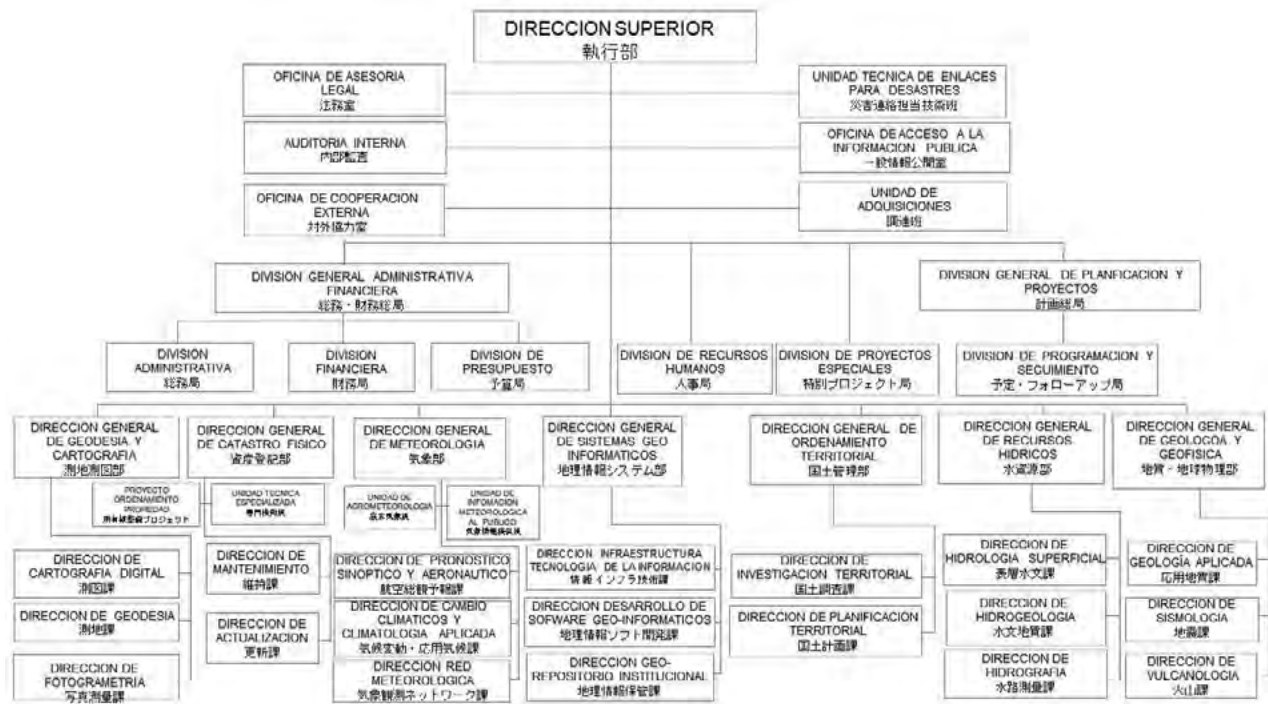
DIRECCION SUPERIOR
執行部

OFICINA DE ASESORIA LEGAL
法務室

AUDITORIA INTERNA
内部監査

OFICINA DE COOPERACION EXTERNA
対外協力室

UNIDAD TECNICA DE ENLACES PARA DESASTRES
災害連絡担当技術班

OFICINA DE ACCESO A LA INFORMACION PUBLICA
一般情報公開室

UNIDAD DE ADQUISICIONES
調達班

DIVISION GENERAL ADMINISTRATIVA FINANCIERA
総務・財務総局

DIVISION GENERAL DE PLANIFICACION Y PROYECTOS
計画総局

DIVISION ADMINISTRATIVA
総務局

DIVISION FINANCIERA
財務局

DIVISION DE PRESUPUESTO
予算局

DIVISION DE RECURSOS HUMANOS
人事局

DIVISION DE PROYECTOS ESPECIALES
特別プロジェクト局

DIVISION DE PROGRAMACION Y SEGUIMIENTO
予定・フォローアップ局

DIRECCION GENERAL DE GEODESIA Y CARTOGRAFIA
測地測図部

DIRECCION GENERAL DE CATASTRO FISICO
資産登記部

DIRECCION GENERAL DE METEOROLOGIA
気象部

DIRECCION GENERAL DE SISTEMAS GEO INFORMATICOS
地理情報システム部

DIRECCION GENERAL DE ORDENAMIENTO TERRITORIAL
国土管理部

DIRECCION GENERAL DE RECURSOS HIDRICOS
水資源部

DIRECCION GENERAL DE GEOLOGOA Y GEOFISICA
地質・地球物理部

PROYECTO ORDENAMIENTO PROPIEDAD
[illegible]プロジェクト

UNIDAD TECNICA ESPECIALIZADA
専門技術班

UNIDAD DE AGROMETEOROLOGIA
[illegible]

UNIDAD DE INFOMACION METEOROLOGICA AL PUBLICO
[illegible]

DIRECCION DE CARTOGRAFIA DIGITAL
測図課

DIRECCION DE GEODESIA
測地課

DIRECCION DE FOTOGRAMETRIA
写真測量課

DIRECCION DE MANTENIMIENTO
維持課

DIRECCION DE ACTUALIZACION
更新課

DIRECCION DE PRONOSTICO SINOPTICO Y AERONAUTICO
航空総観予報課

DIRECCION DE CAMBIO CLIMATICOS Y CLIMATOLOGIA APLICADA
気候変動・応用気候課

DIRECCION RED METEOROLOGICA
気象観測ネットワーク課

DIRECCION INFRAESTRUCTURA TECNOLOGIA DE LA INFORMACION
情報インフラ技術課

DIRECCION DESARROLLO DE SOFWARE GEO-INFORMATICOS
地理情報ソフト開発課

DIRECCION GEO-REPOSITORIO INSTITUCIONAL
地理情報保管課

DIRECCION DE INVESTIGACION TERRITORIAL
国土調査課

DIRECCION DE PLANIFICACION TERRITORIAL
国土計画課

DIRECCION DE HIDROLOGIA SUPERFICIAL
表層水文課

DIRECCION DE HIDROGEOLOGIA
水文地質課

DIRECCION DE HIDROGRAFIA
水路測量課

DIRECCION DE GEOLOGIA APLICADA
応用地質課

DIRECCION DE SISMOLOGIA
地震課

DIRECCION DE VULCANOLOGIA
火山課